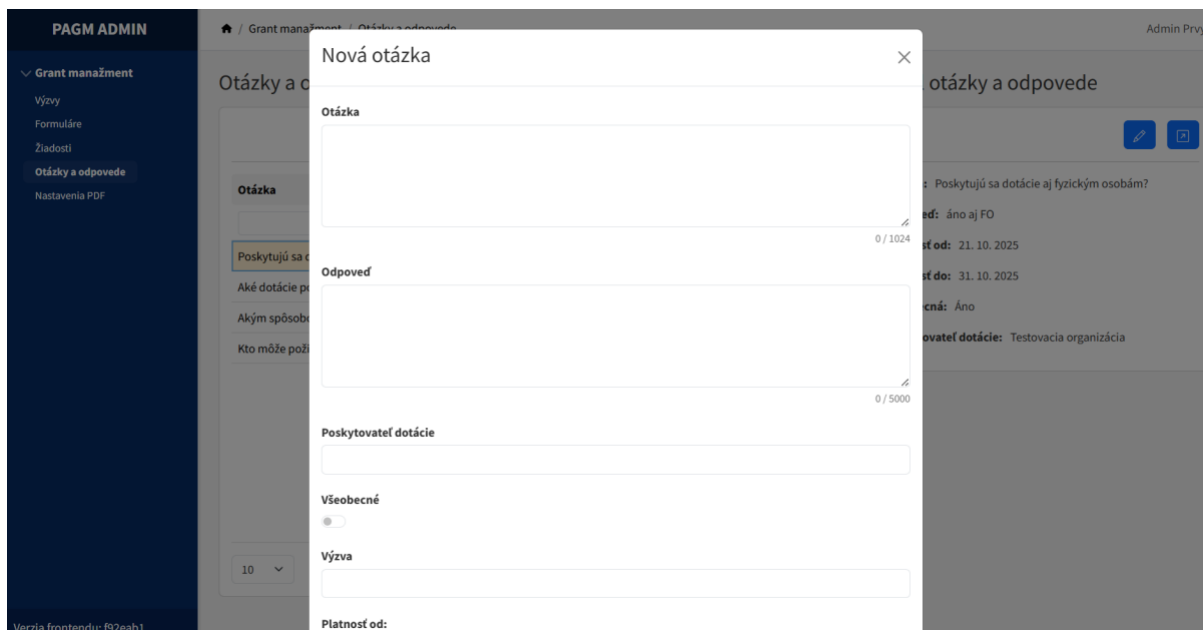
PAGM ADMIN

Grant manažment
Výzvy
Formuláre
Žiadosti
Otázky a odpovede
Nastavenia PDF

Verzia frontendu: f92eab1

/ Grant manaž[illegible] / Otázky a odpovede

Admin Prv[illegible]

Otázky a o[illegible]

Otázka

Poskytujú sa d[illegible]
Aké dotácie p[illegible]
Akým spôsob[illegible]
Kto môže poži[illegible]

10

otázky a odpovede

: Poskytujú sa dotácie aj fyzickým osobám?
eď: áno aj FO
sť od: 21. 10. 2025
sť do: 31. 10. 2025
ecná: Áno
ovateľ dotácie: Testovacia organizácia

Nová otázka

Otázka

0 / 1024

Odpoveď

0 / 5000

Poskytovateľ dotácie

Všeobecné

Výzva

Platnosť od: